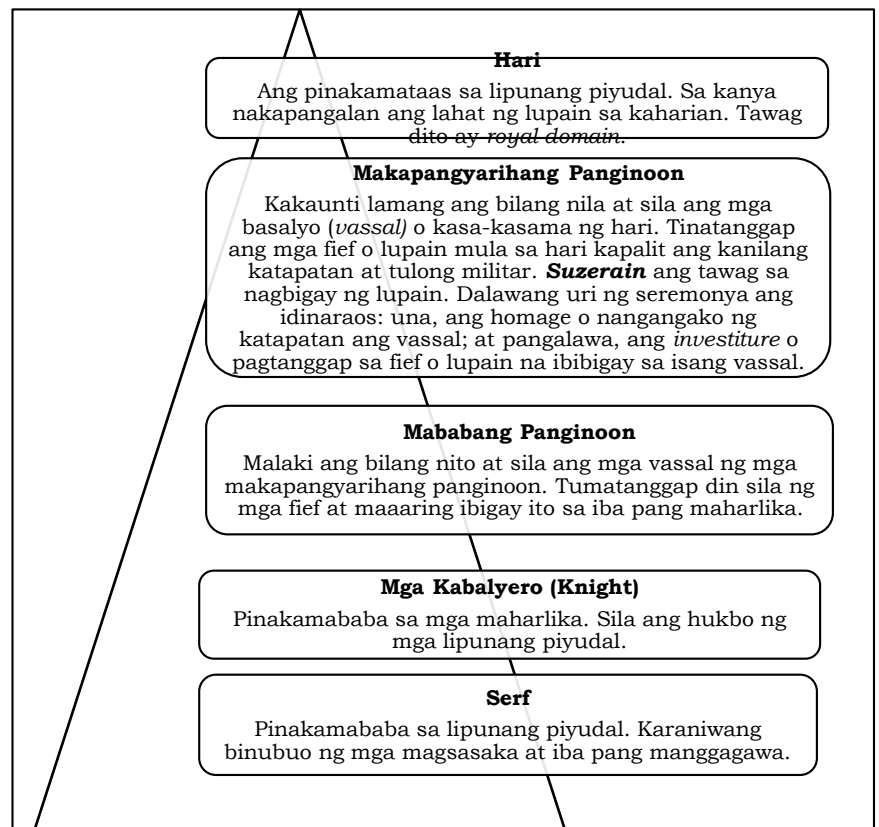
Hari

Ang pinakamataas sa lipunang piyudal. Sa kanya nakapangalan ang lahat ng lupain sa kaharian. Tawag dito ay *royal domain*.

Makapangyarihang Panginoon

Kakaunti lamang ang bilang nila at sila ang mga basalyo (*vassal)* o kasa-kasama ng hari. Tinatanggap ang mga fief o lupain mula sa hari kapalit ang kanilang katapatan at tulong militar. ***Suzerain*** ang tawag sa nagbigay ng lupain. Dalawang uri ng seremonya ang idinaraos: una, ang homage o nangangako ng katapatan ang vassal; at pangalawa, ang *investiture* o pagtanggap sa fief o lupain na ibibigay sa isang vassal.

Mababang Panginoon

Malaki ang bilang nito at sila ang mga vassal ng mga makapangyarihang panginoon. Tumatanggap din sila ng mga fief at maaaring ibigay ito sa iba pang maharlika.

Mga Kabalyero (Knight)

Pinakamababa sa mga maharlika. Sila ang hukbo ng mga lipunang piyudal.

Serf

Pinakamababa sa lipunang piyudal. Karaniwang binubuo ng mga magsasaka at iba pang manggagawa.